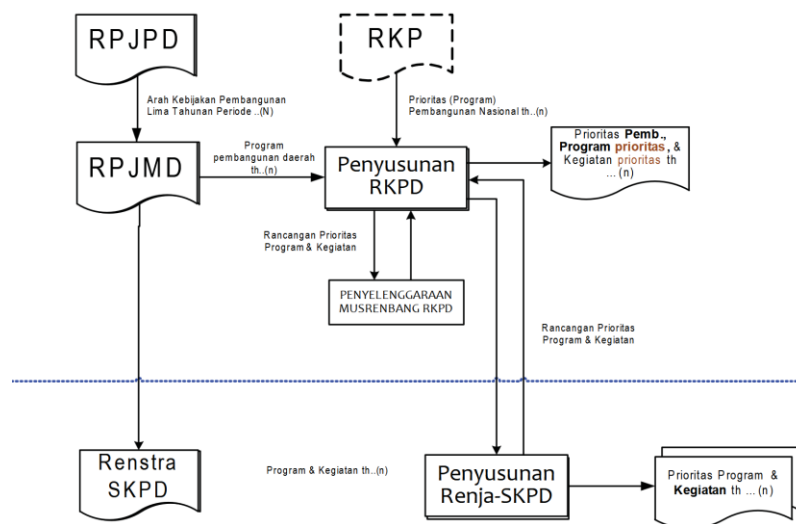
RPJPD

RKP

Arah Kebijakan Pembangunan Lima Tahunan Periode ..(N)

Prioritas (Program) Pembangunan Nasional th..(n)

RPJMD

Program pembangunan daerah th..(n)

Penyusunan RKPD

Prioritas **Pemb.**, **Program prioritas**, & Kegiatan prioritas th ... (n)

Rancangan Prioritas Program & Kegiatan

PENYELENGGARAAN MUSRENBANG RKPD

Rancangan Prioritas Program & Kegiatan

Renstra SKPD

Program & Kegiatan th..(n)

Penyusunan Renja-SKPD

Prioritas Program & **Kegiatan** th ... (n)